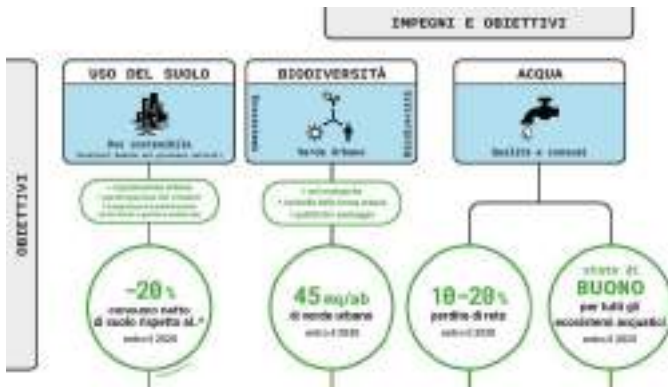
IMPEGNI E OBIETTIVI

OBIETTIVI

USO DEL SUOLO

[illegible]

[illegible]

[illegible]

-20%
consumo netto di suolo rispetto al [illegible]
entro il 2030

BIODIVERSITÀ

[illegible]

Verde Urbano

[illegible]

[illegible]

45mq/ab
di verde urbano
entro il 2030

ACQUA

Qualità e consumi

10-20%
perdite di rete
entro il 2030

stato di
BUONO
per tutti gli ecosistemi acquatici
entro il 2030